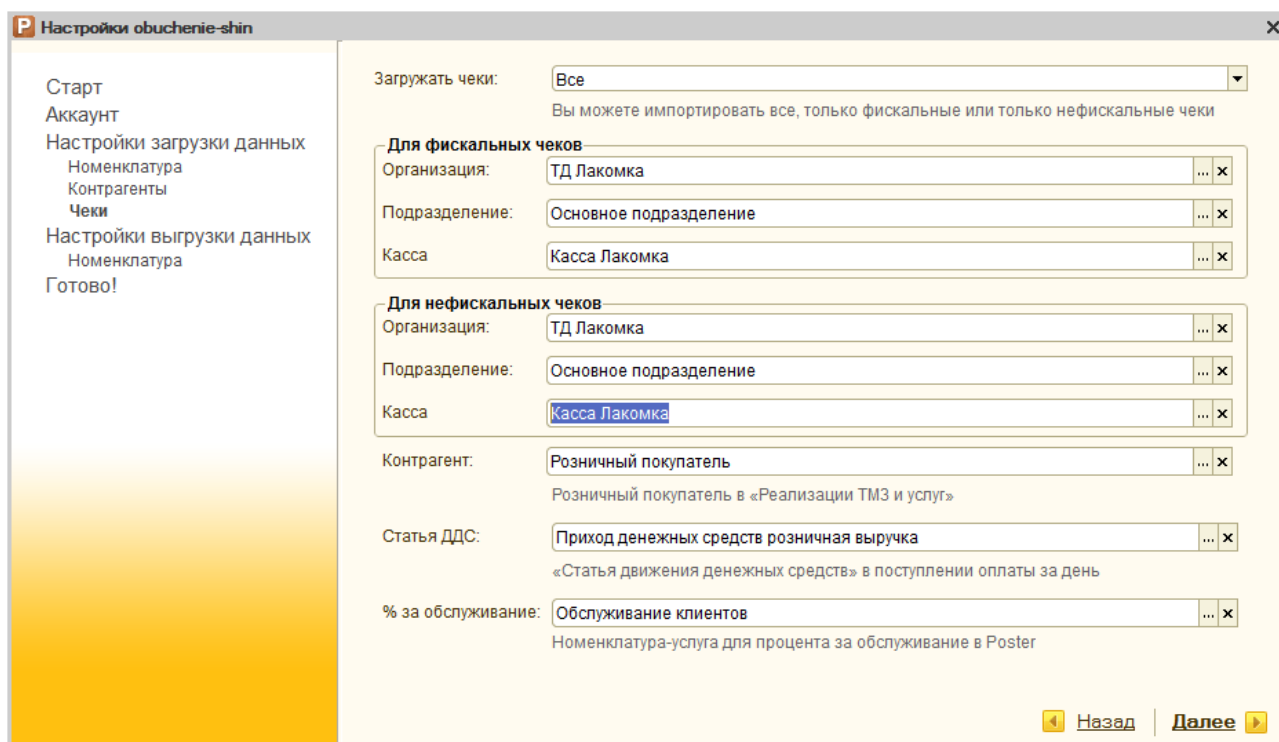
P Настройки obuchenie-shin

Старт
Аккаунт
Настройки загрузки данных
Номенклатура
Контрагенты
Чеки
Настройки выгрузки данных
Номенклатура
Готово!

Загружать чеки: Все
Вы можете импортировать все, только фискальные или только нефискальные чеки

Для фискальных чеков
Организация: ТД Лакомка
Подразделение: Основное подразделение
Касса Касса Лакомка

Для нефискальных чеков
Организация: ТД Лакомка
Подразделение: Основное подразделение
Касса Касса Лакомка

Контрагент: Розничный покупатель
Розничный покупатель в «Реализации ТМЗ и услуг»

Статья ДДС: Приход денежных средств розничная выручка
«Статья движения денежных средств» в поступлении оплаты за день

% за обслуживание: Обслуживание клиентов
Номенклатура-услуга для процента за обслуживание в Poster

Назад
Далее